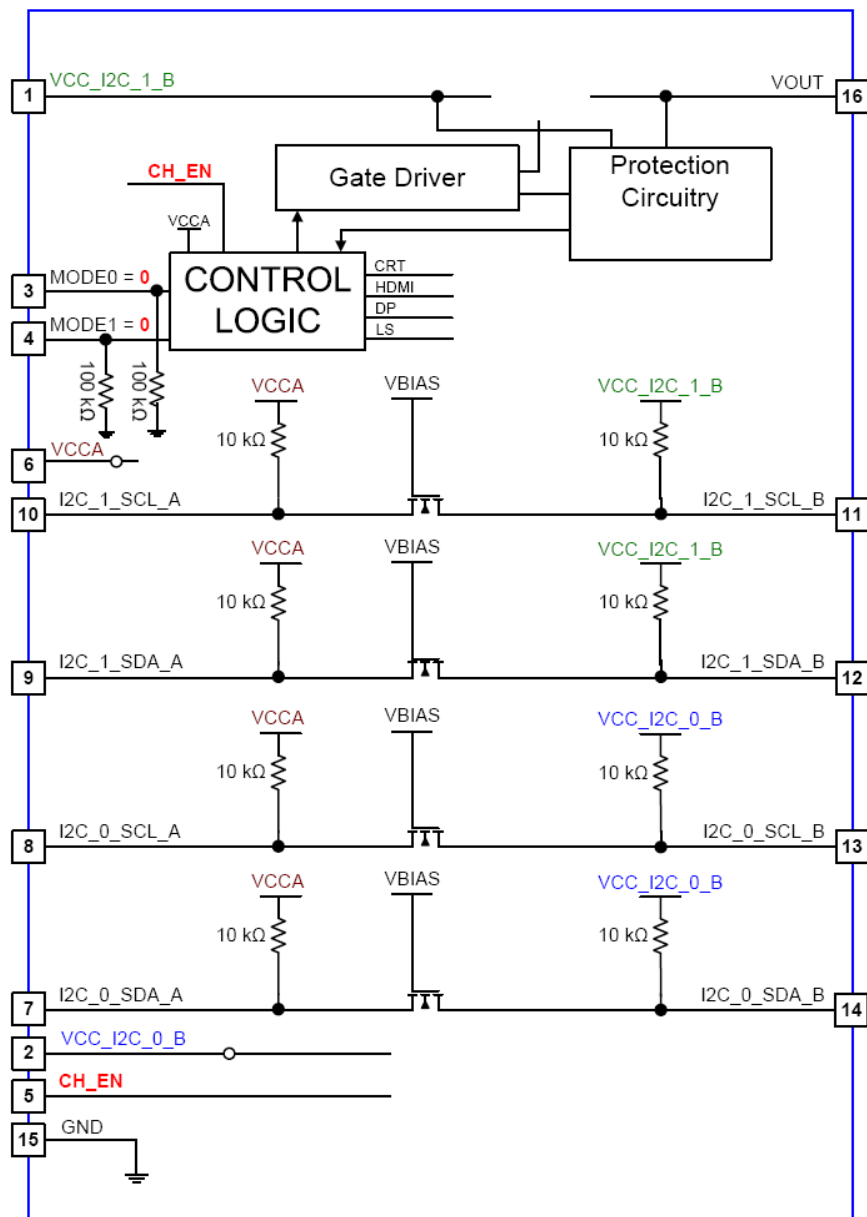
1 VCC_I2C_1_B
VOUT 16
Gate Driver
Protection Circuitry
CH_EN
VCCA
CONTROL LOGIC
CRT
HDMI
DP
LS
3 MODE0 = 0
4 MODE1 = 0
100 kΩ
100 kΩ
VCCA
VBIAS
VCC_I2C_1_B
10 kΩ
10 kΩ
6 VCCA
10 I2C_1_SCL_A
I2C_1_SCL_B 11
VCCA
VBIAS
VCC_I2C_1_B
10 kΩ
10 kΩ
9 I2C_1_SDA_A
I2C_1_SDA_B 12
VCCA
VBIAS
VCC_I2C_0_B
10 kΩ
10 kΩ
8 I2C_0_SCL_A
I2C_0_SCL_B 13
VCCA
VBIAS
VCC_I2C_0_B
10 kΩ
10 kΩ
7 I2C_0_SDA_A
I2C_0_SDA_B 14
2 VCC_I2C_0_B
5 CH_EN
15 GND